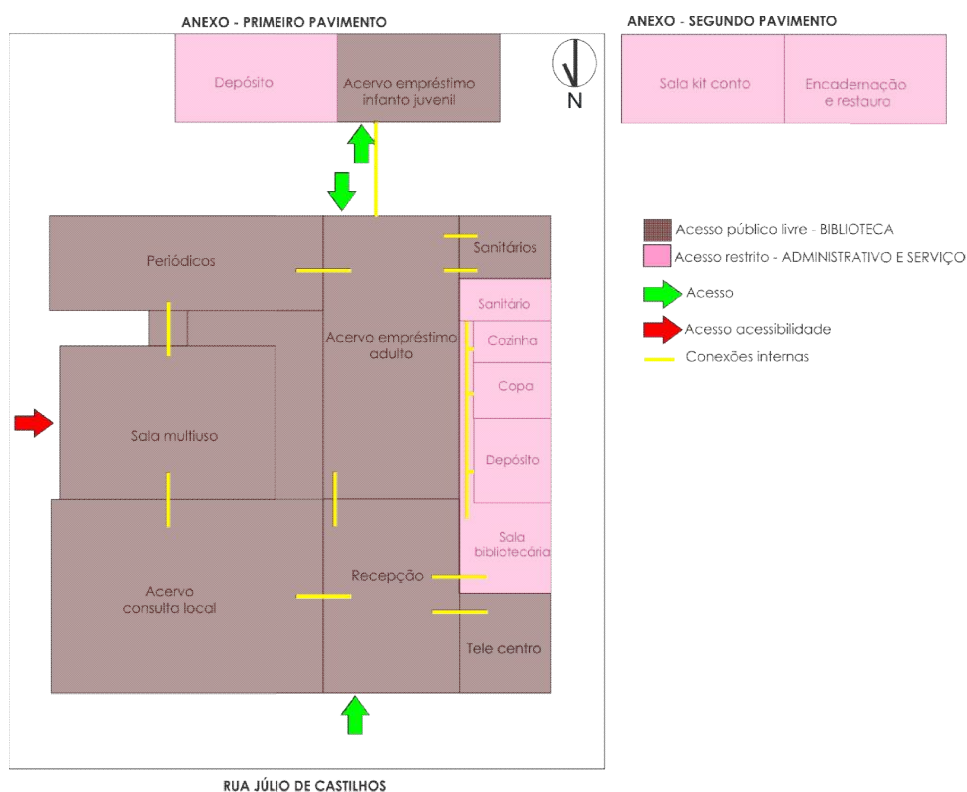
ANEXO - PRIMEIRO PAVIMENTO

Depósito

Acervo empréstimo infanto juvenil

N

ANEXO - SEGUNDO PAVIMENTO

Sala kit conto

Encadernação e restauro

Acesso público livre - BIBLIOTECA
Acesso restrito - ADMINISTRATIVO E SERVIÇO
Acesso
Acesso acessibilidade
Conexões internas

Periódicos

Sanitários

Sanitário

Acervo empréstimo adulto

Cozinha

Copa

Sala multiuso

Depósito

Sala bibliotecária

Recepção

Acervo consulta local

Tele centro

RUA JÚLIO DE CASTILHOS